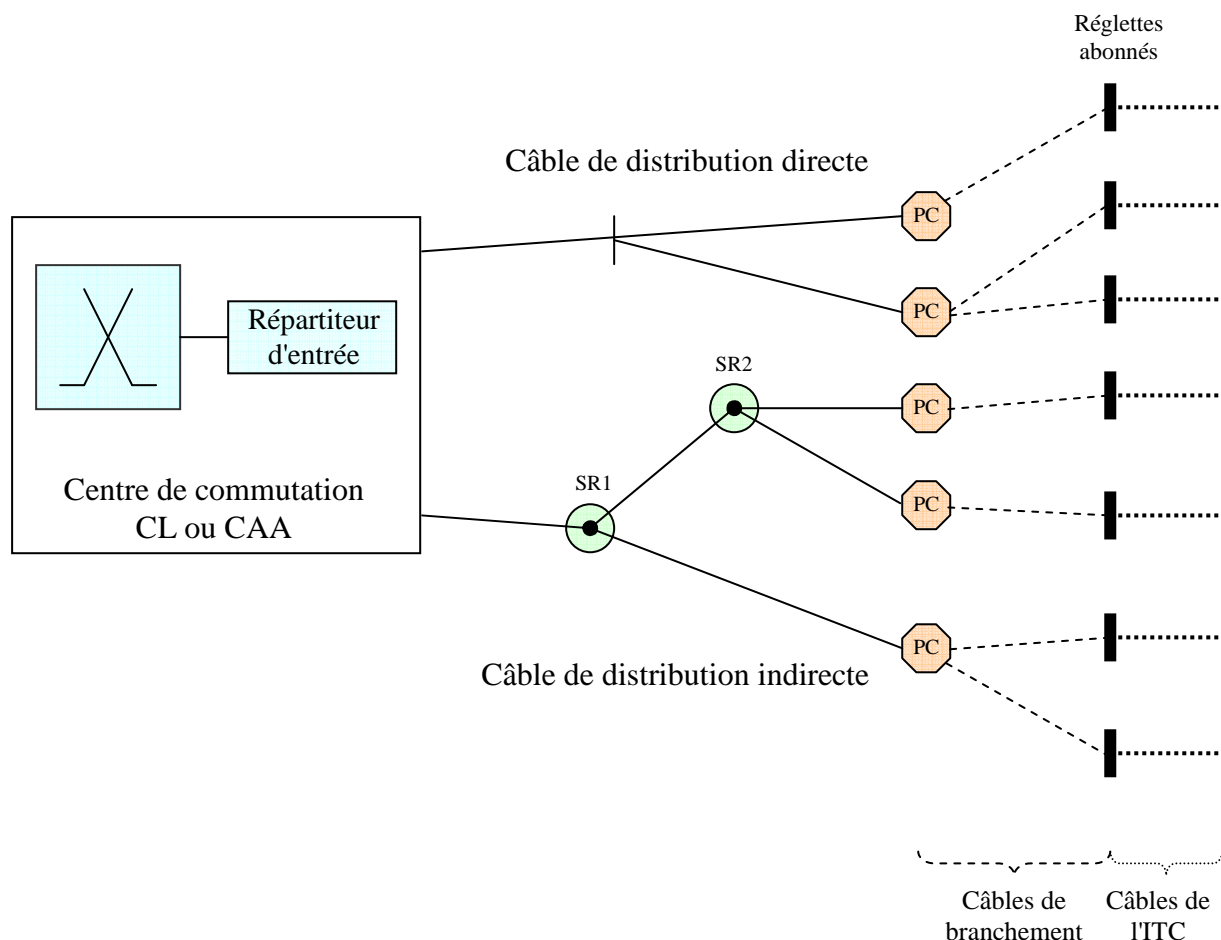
Réglettes abonnés

Câble de distribution directe

PC

PC

Répartiteur d'entrée

SR2

PC

PC

Centre de commutation CL ou CAA

SR1

PC

Câble de distribution indirecte

Câbles de branchement

Câbles de l'ITC